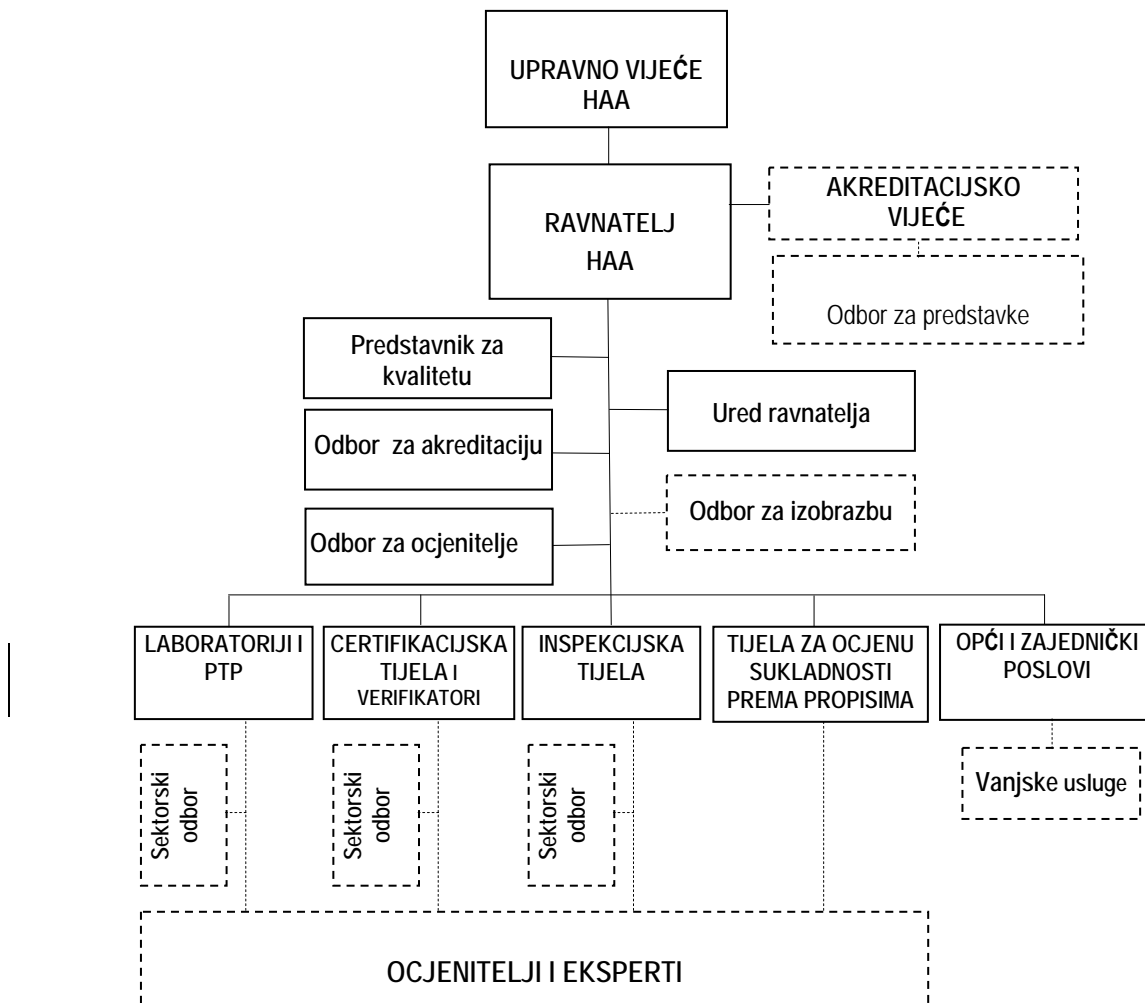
UPRAVNO VIJEĆE
HAA

RAVNATELJ
HAA

AKREDITACIJSKO
VIJEĆE

Odbor za predstavke

Predstavnik za kvalitetu

Ured ravnatelja

Odbor za akreditaciju

Odbor za izobrazbu

Odbor za ocjenitelje

LABORATORIJI I PTP

CERTIFIKACIJSKA TIJELA I VERIFIKATORI

INSPEKCIJSKA TIJELA

TIJELA ZA OCJENU SUKLADNOSTI PREMA PROPISIMA

OPĆI I ZAJEDNIČKI POSLOVI

Sektorski odbor

Sektorski odbor

Sektorski odbor

Vanjske usluge

OCJENITELJI I EKSPERTI